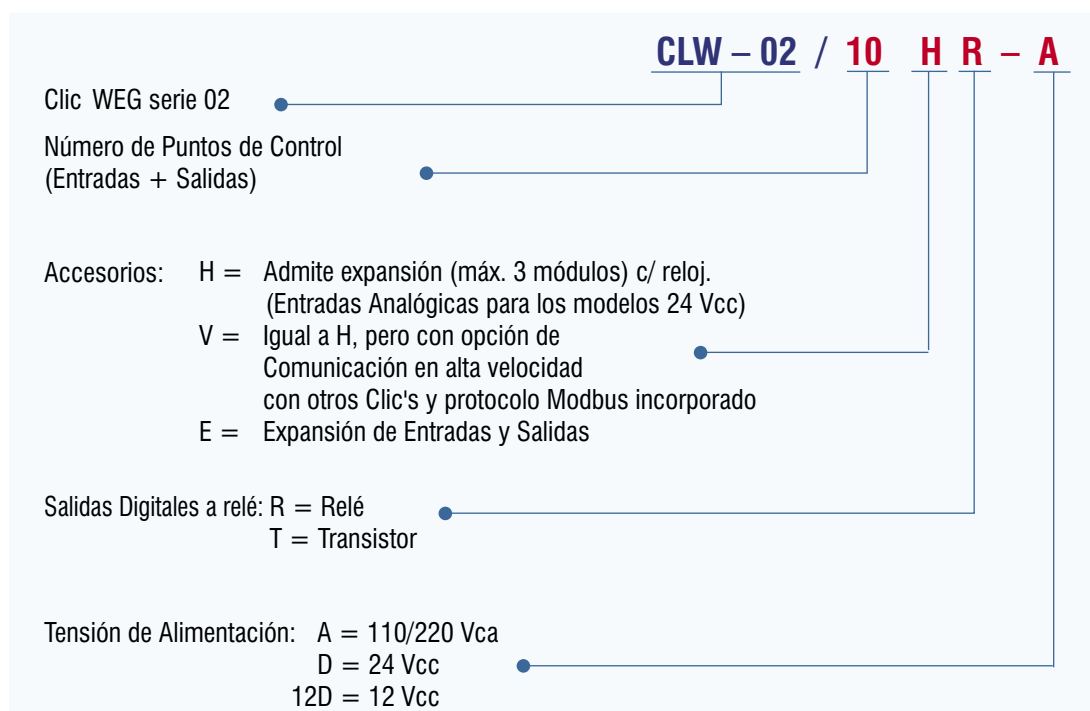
CLW – 02 / 10 H R – A

Clic WEG serie 02

Número de Puntos de Control (Entradas + Salidas)

Accesorios: H = Admite expansión (máx. 3 módulos) c/ reloj. (Entradas Analógicas para los modelos 24 Vcc)
V = Igual a H, pero con opción de Comunicación en alta velocidad con otros Clic's y protocolo Modbus incorporado
E = Expansión de Entradas y Salidas

Salidas Digitales a relé: R = Relé
T = Transistor

Tensión de Alimentación: A = 110/220 Vca
D = 24 Vcc
12D = 12 Vcc